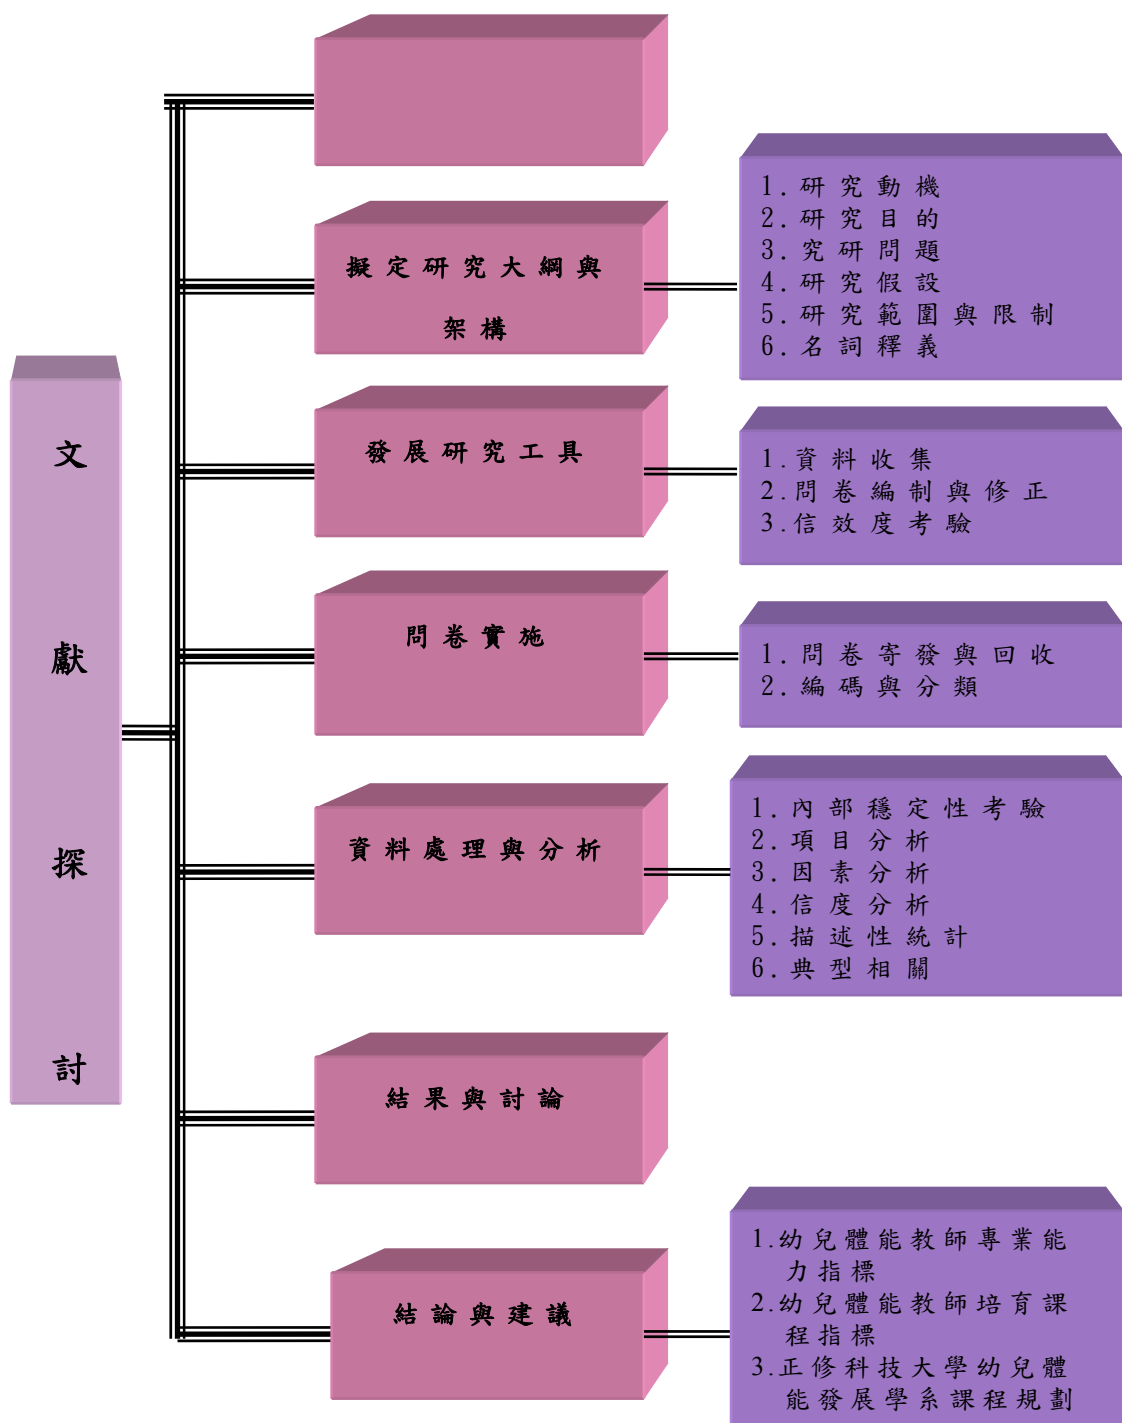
文獻探討

擬定研究大綱與架構

1. 研究動機
2. 研究目的
3. 究研問題
4. 研究假設
5. 研究範圍與限制
6. 名詞釋義

發展研究工具

1. 資料收集
2. 問卷編制與修正
3. 信效度考驗

問卷實施

1. 問卷寄發與回收
2. 編碼與分類

資料處理與分析

1. 內部穩定性考驗
2. 項目分析
3. 因素分析
4. 信度分析
5. 描述性統計
6. 典型相關

結果與討論

結論與建議

1. 幼兒體能教師專業能力指標
2. 幼兒體能教師培育課程指標
3. 正修科技大學幼兒體能發展學系課程規劃